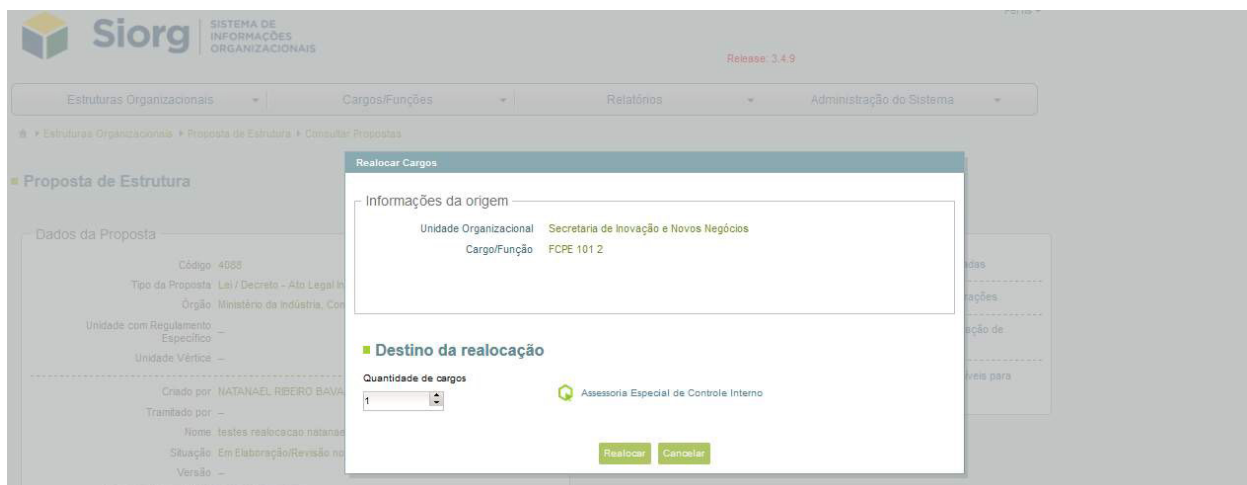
Siorg SISTEMA DE INFORMAÇÕES ORGANIZACIONAIS

Release: 3.4.9

Estruturas Organizacionais | Cargos/Funções | Relatórios | Administração do Sistema

Estruturas Organizacionais › Proposta de Estrutura › Consultar Propostas

Proposta de Estrutura

Dados da Proposta

Código 4088
Tipo da Proposta Lei / Decreto - Ato Legal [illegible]
Órgão Ministério da Indústria, Co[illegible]
Unidade com Regulamento Específico –
Unidade Vértice –
Criado por NATANAEL RIBEIRO BAVA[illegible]
Tramitado por –
Nome testes realocacao natana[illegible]
Situação Em Elaboração/Revisão n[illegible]
Versão –

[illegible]adas
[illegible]ações
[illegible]ação de
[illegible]veis para

Realocar Cargos

Informações da origem

Unidade Organizacional Secretaria de Inovação e Novos Negócios
Cargo/Função FCPE 101 2

Destino da realocação

Quantidade de cargos
1

Assessoria Especial de Controle Interno

Realocar Cancelar